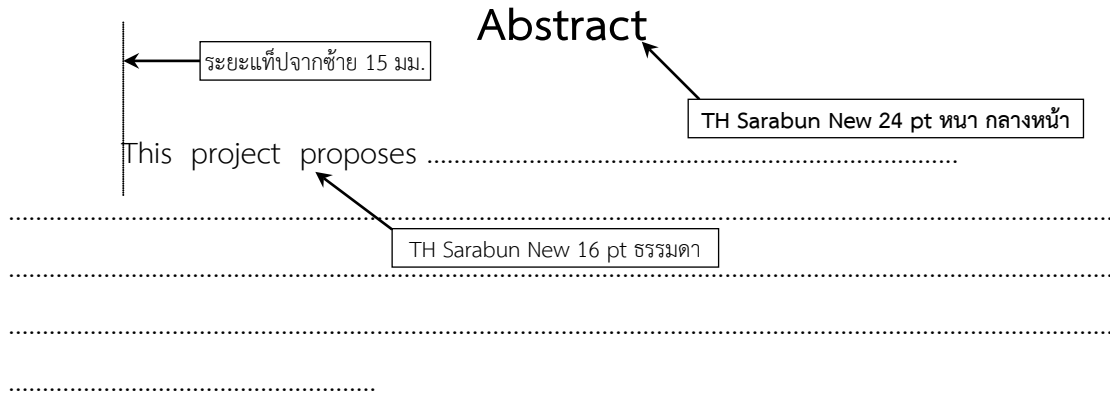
Abstract

ระยะแท็ปจากซ้าย 15 มม.

TH Sarabun New 24 pt หนา กลางหน้า

This project proposes ......................................................................................

............................................................................................................................

TH Sarabun New 16 pt ธรรมดา

............................................................................................................................

............................................................................................................................

......................................................